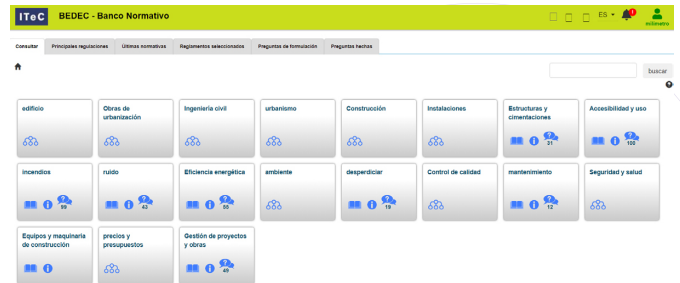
ITeC BEDEC - Banco Normativo

ES

1

milímetro

Consultar | Principales regulaciones | Últimas normativas | Reglamentos seleccionados | Preguntas de formulación | Preguntas hechos

buscar

edificio

Obras de urbanización

Ingeniería civil

urbanismo

Construcción

Instalaciones

Estructuras y cimentaciones

21

Accesibilidad y uso

100

incendios

59

ruido

43

Eficiencia energética

85

ambiente

desperdiciar

19

Control de calidad

mantenimiento

12

Seguridad y salud

Equipos y maquinaria de construcción

precios y presupuestos

Gestión de proyectos y obras

49